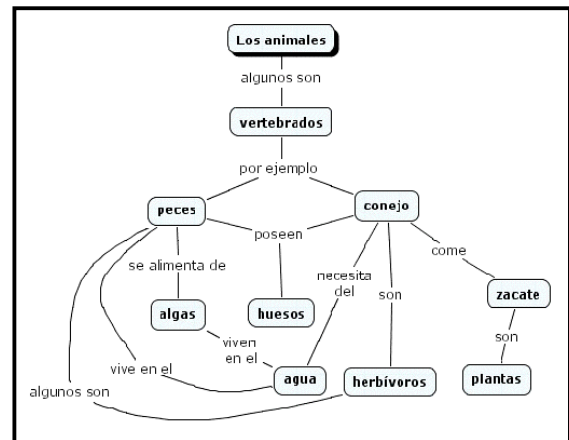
Los animales

algunos son

vertebrados

por ejemplo

peces

conejo

poseen

se alimenta de

necesita del

son

come

zacate

algas

huesos

viven en el

son

vive en el

agua

herbívoros

plantas

algunos son